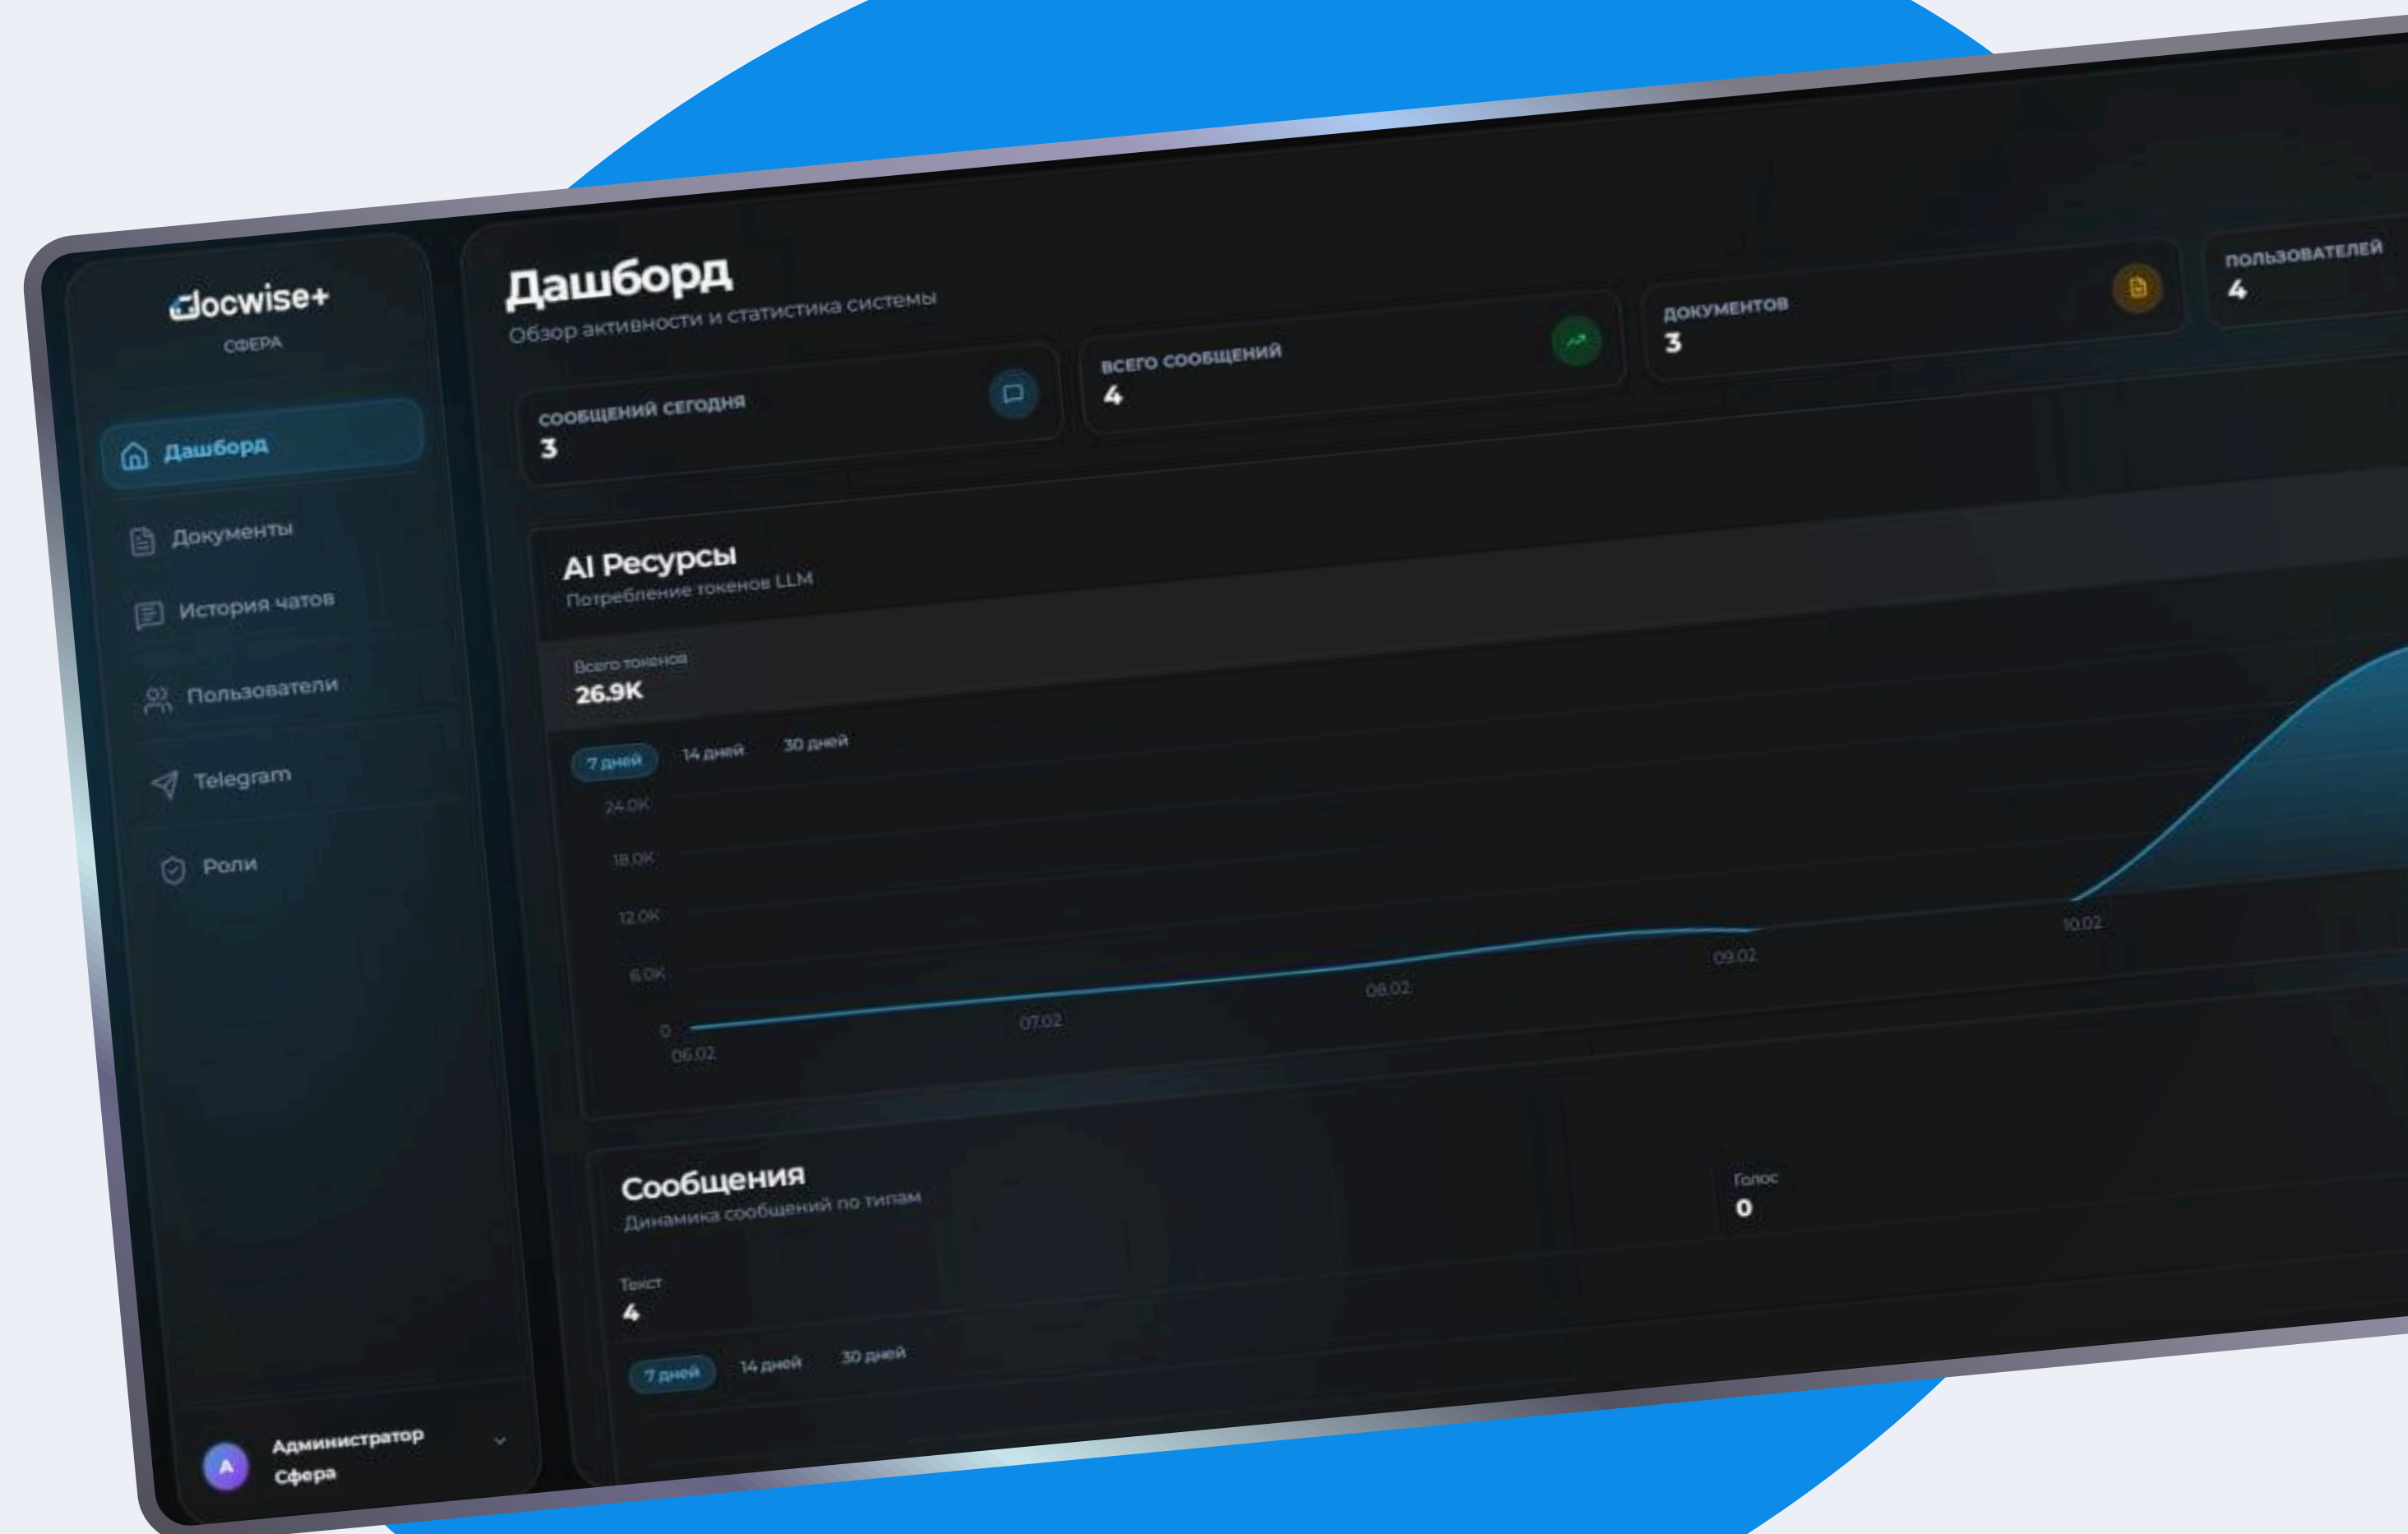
docwise+
СФЕРА

Дашборд
Документы
История чатов
Пользователи
Telegram
Роли

A Администратор Сфера

Дашборд
Обзор активности и статистика системы

СООБЩЕНИЙ СЕГОДНЯ
3

ВСЕГО СООБЩЕНИЙ
4

ДОКУМЕНТОВ
3

ПОЛЬЗОВАТЕЛЕЙ
4

AI Ресурсы
Потребление токенов LLM

Всего токенов
26.9K

7 дней 14 дней 30 дней

24.0K
18.0K
12.0K
6.0K
0
06.02 07.02 08.02 09.02 10.02

Сообщения
Динамика сообщений по типам

Голос
0

Текст
4

7 дней 14 дней 30 дней